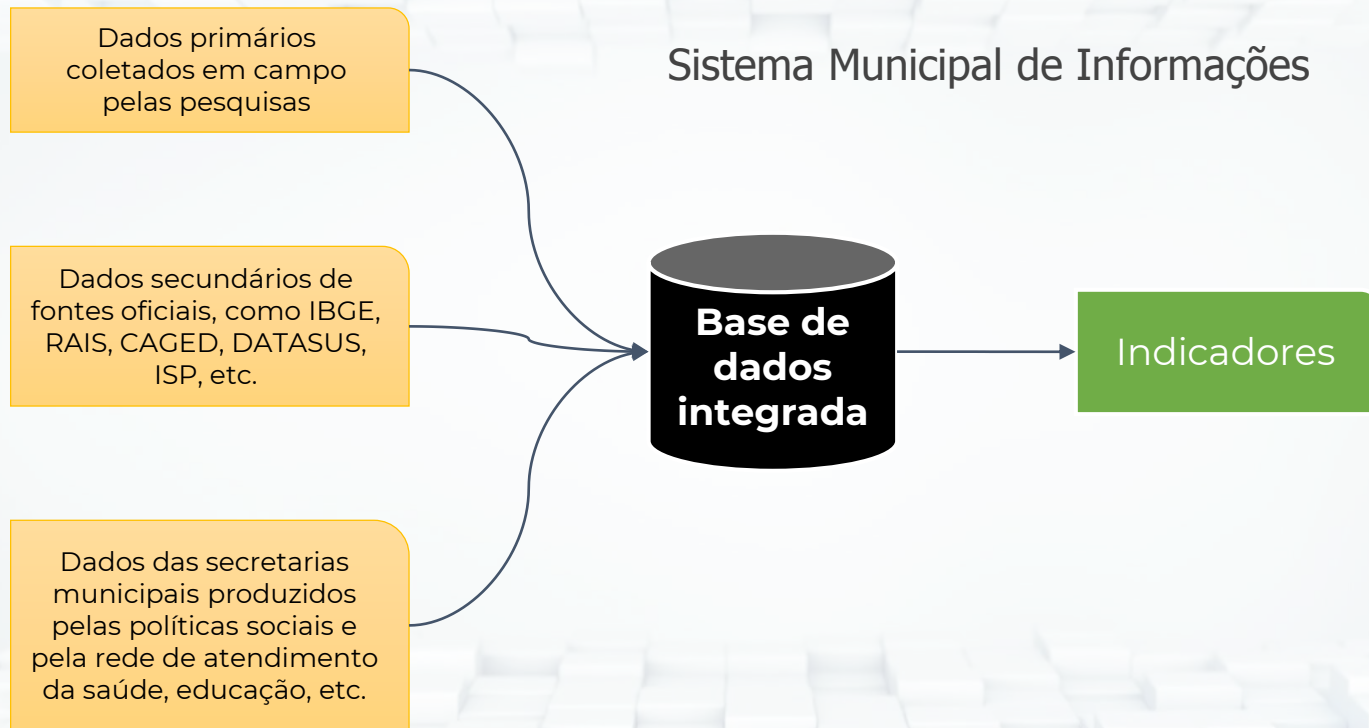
Sistema Municipal de Informações

Dados primários coletados em campo pelas pesquisas

Dados secundários de fontes oficiais, como IBGE, RAIS, CAGED, DATASUS, ISP, etc.

Dados das secretarias municipais produzidos pelas políticas sociais e pela rede de atendimento da saúde, educação, etc.

Base de dados integrada

Indicadores